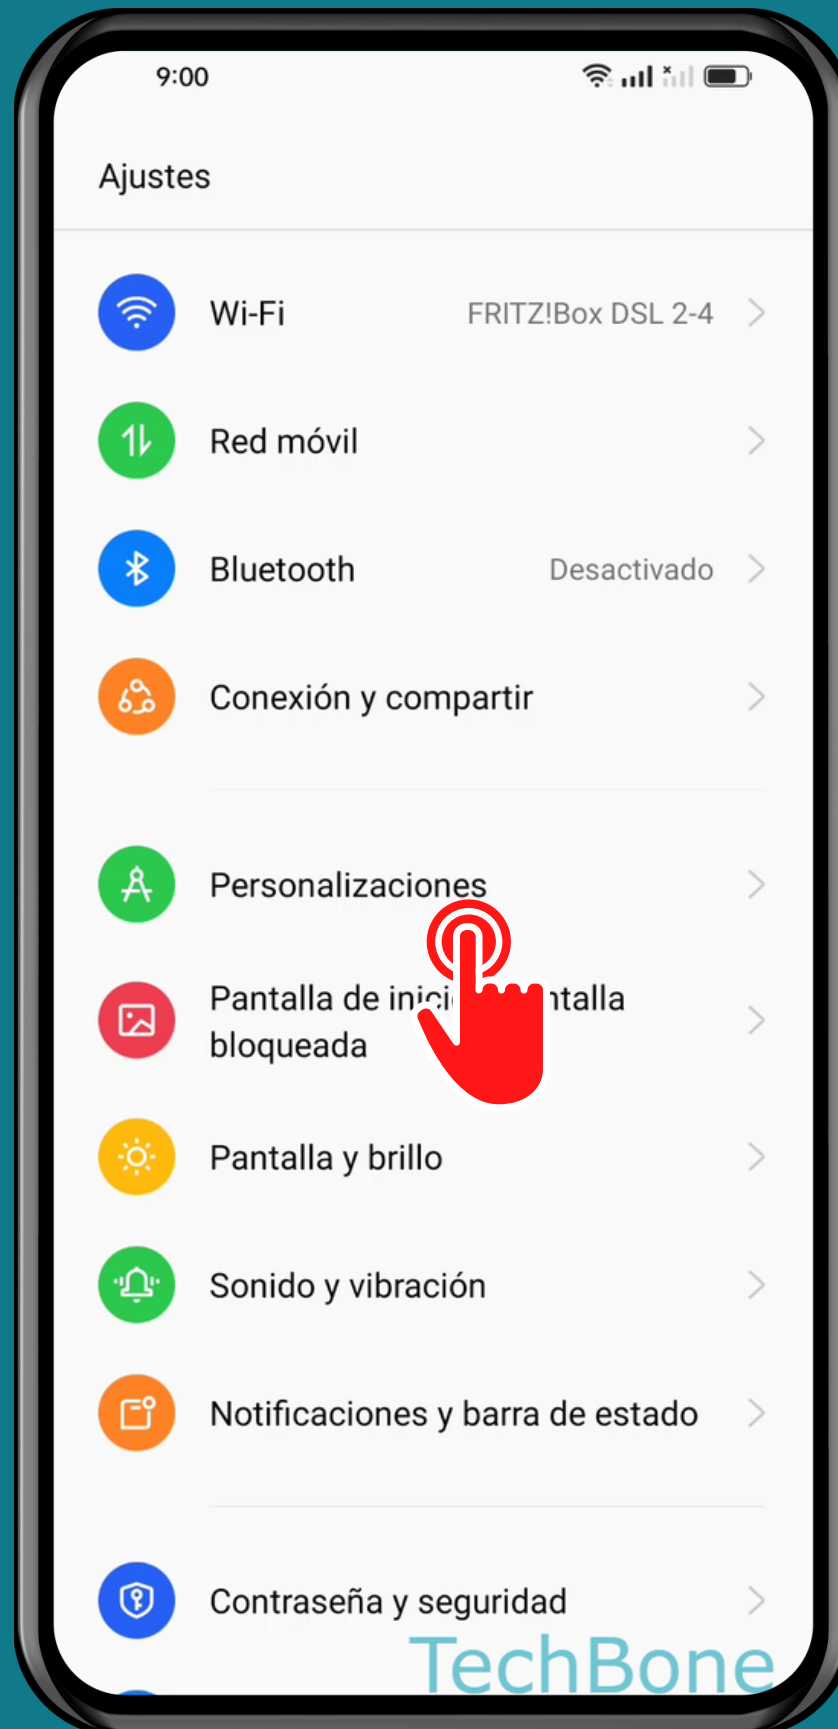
9:00

Ajustes

Wi-Fi FRITZ!Box DSL 2-4

Red móvil

Bluetooth Desactivado

Conexión y compartir

Personalizaciones

Pantalla de inic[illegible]ntalla bloqueada

Pantalla y brillo

Sonido y vibración

Notificaciones y barra de estado

Contraseña y seguridad

TechBone